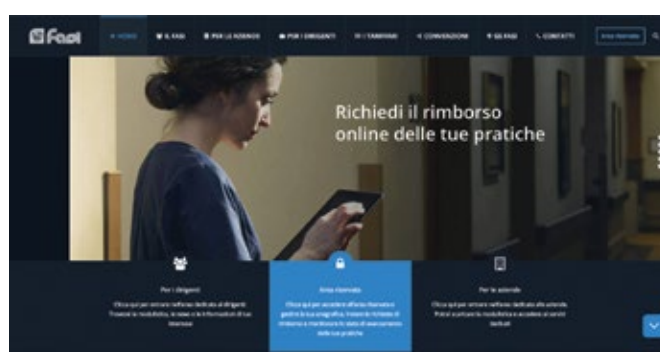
Fasi

HOME | IL FASI | PER LE AZIENDE | PER I DIRIGENTI | I TAMPONI | CONVENZIONI | GLI FASI | CONTATTI | Area riservata

Richiedi il rimborso online delle tue pratiche

Per i dirigenti
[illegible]

Area riservata
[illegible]

Per le aziende
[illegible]